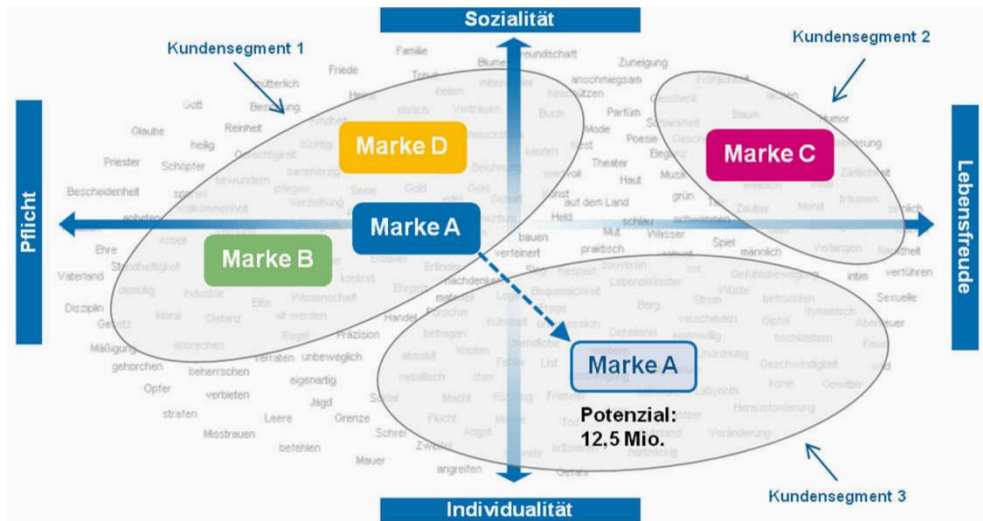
Sozialität

Kundensegment 1

Kundensegment 2

Pflicht

Lebensfreude

Individualität

Kundensegment 3

Marke D

Marke C

Marke A

Marke B

Marke A

Potenzial: 12,5 Mio.

Familie
Freundschaft
Zuneigung
Friede
Treue
Blume
anschmiegsam
mütterlich
beschützen
Gott
Beschützung
Vertrauen
Buch
Parfüm
Geschenk
Humor
Glaube
heilig
Reinheit
Mode
Poesie
Priester
Schöpfer
Theater
Eleganz
Bescheidenheit
Haut
Musik
Zärtlichkeit
kaufen
wertvoll
Gold
Kunst
auf dem Land
grün
Held
schlau
Zauber
Mond
Mut
Wasser
Ehre
Spiel
männlich
bauen
verfeinert
praktisch
Vaterland
Erfinder
Sexuelle
intim
verführen
nachdenken
Disziplin
Industrie
Wissenschaft
Berg
Strom
Gesetz
Moral
Distanz
Handel
Präzision
verschieden
Abenteuer
Mäßigung
abbrechen
betragen
Geheimnis
Feuer
gehorchen
beherrschen
verraten
unbeweglich
absolut
Kreis
Opfer
verbieten
eigenartig
metallisch
Labyrinth
Ironie
Gewitter
strafen
Jagd
Macht
Herausforderung
Leere
Grenze
Misstrauen
Schrei
Flucht
Angst
Veränderung
betehlen
Zweifel
Mauer
angreifen